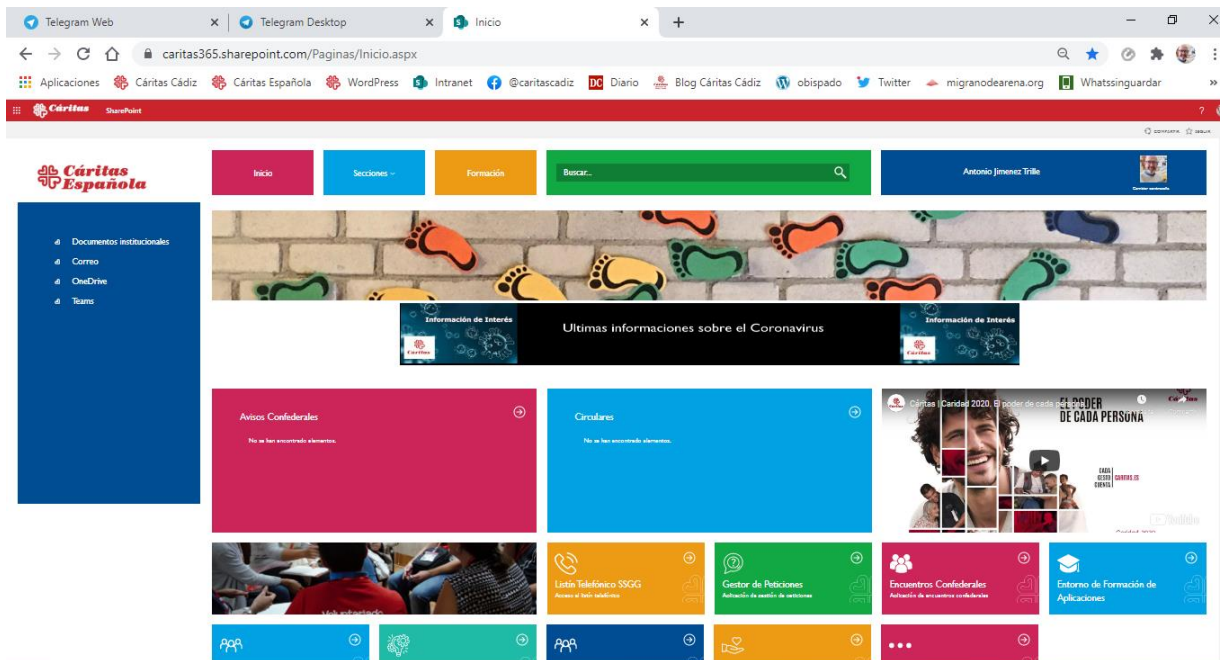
Telegram Web ×
Telegram Desktop ×
Inicio ×
+

caritas365.sharepoint.com/Paginas/Inicio.aspx

Aplicaciones Cáritas Cádiz Cáritas Española WordPress Intranet @caritascadiz Diario Blog Cáritas Cádiz obispado Twitter migranodearena.org Whatssinguardar »

Cáritas SharePoint ?

Compartir Seguir

Cáritas Española

Inicio
Secciones
Formación
Buscar...
Antonio Jimenez Trille
Cerrar sesión

Documentos institucionales
Correo
OneDrive
Teams

Información de Interés
Cáritas
Ultimas informaciones sobre el Coronavirus
Información de Interés
Cáritas

Avisos Confederales
No se han encontrado elementos.

Circulares
No se han encontrado elementos.

Cáritas | Caridad 2020. El poder de cada persona
EL PODER DE CADA PERSONA
CADA GESTO CUENTA CARITAS.ES
YouTube

Web interesada

Listín Telefónico SSGG
Acceso al listín telefónico

Gestor de Peticiones
Activación de gestión de peticiones

Encuentros Confederales
Activación de encuentros confederales

Entorno de Formación de Aplicaciones

•••